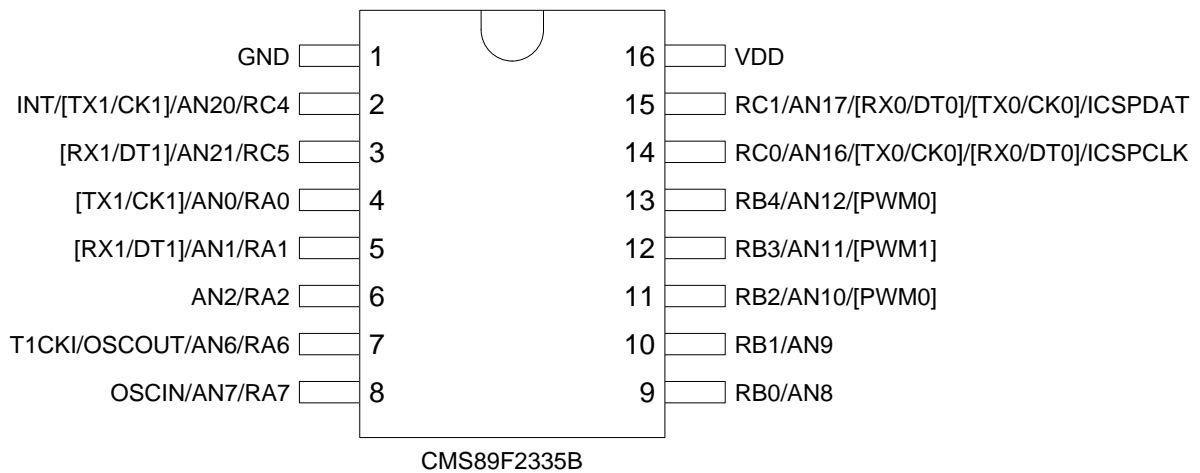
GND 1
INT/[TX1/CK1]/AN20/RC4 2
[RX1/DT1]/AN21/RC5 3
[TX1/CK1]/AN0/RA0 4
[RX1/DT1]/AN1/RA1 5
AN2/RA2 6
T1CKI/OSCOUT/AN6/RA6 7
OSCIN/AN7/RA7 8

16 VDD
15 RC1/AN17/[RX0/DT0]/[TX0/CK0]/ICSPDAT
14 RC0/AN16/[TX0/CK0]/[RX0/DT0]/ICSPCLK
13 RB4/AN12/[PWM0]
12 RB3/AN11/[PWM1]
11 RB2/AN10/[PWM0]
10 RB1/AN9
9 RB0/AN8

CMS89F2335B